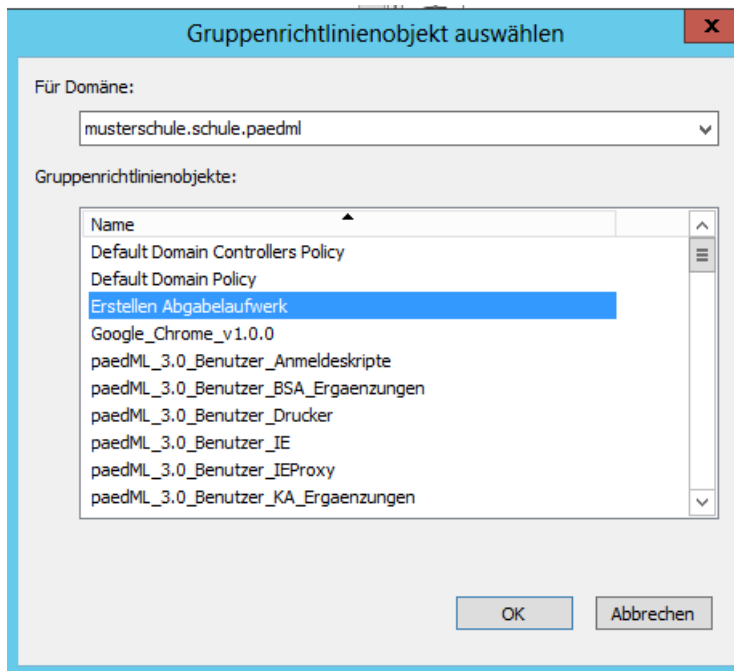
Gruppenrichtlinienobjekt auswählen

x

Für Domäne:

musterschule.schule.paedml

Gruppenrichtlinienobjekte:

| Name |
|---|
| Default Domain Controllers Policy |
| Default Domain Policy |
| Erstellen Abgabelaufwerk |
| Google_Chrome_v1.0.0 |
| paedML_3.0_Benutzer_Anmeldeskripte |
| paedML_3.0_Benutzer_BSA_Ergaenzungen |
| paedML_3.0_Benutzer_Drucker |
| paedML_3.0_Benutzer_IE |
| paedML_3.0_Benutzer_IEProxy |
| paedML_3.0_Benutzer_KA_Ergaenzungen |

OK

Abbrechen